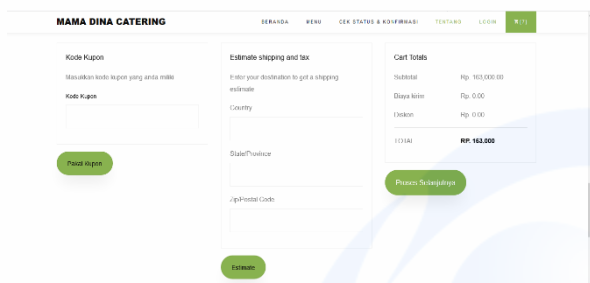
MAMA DINA CATERING

BERANDA MENU CEK STATUS & KONFIRMASI TENTANG LOGIN R(1)

Kode Kupon

Masukkan kode kupon yang anda miliki

Kode Kupon

Pakai kupon

Estimate shipping and tax

Enter your destination to get a shipping estimate

Country

State/Province

Zip/Postal Code

Estimate

Cart Totals

| | |
|---|---|
| Subtotal | Rp. 163,000.00 |
| Biaya kirim | Rp. 0.00 |
| Diskon | Rp. 0.00 |
| TOTAL | RP. 163.000 |

Proses Selanjutnya